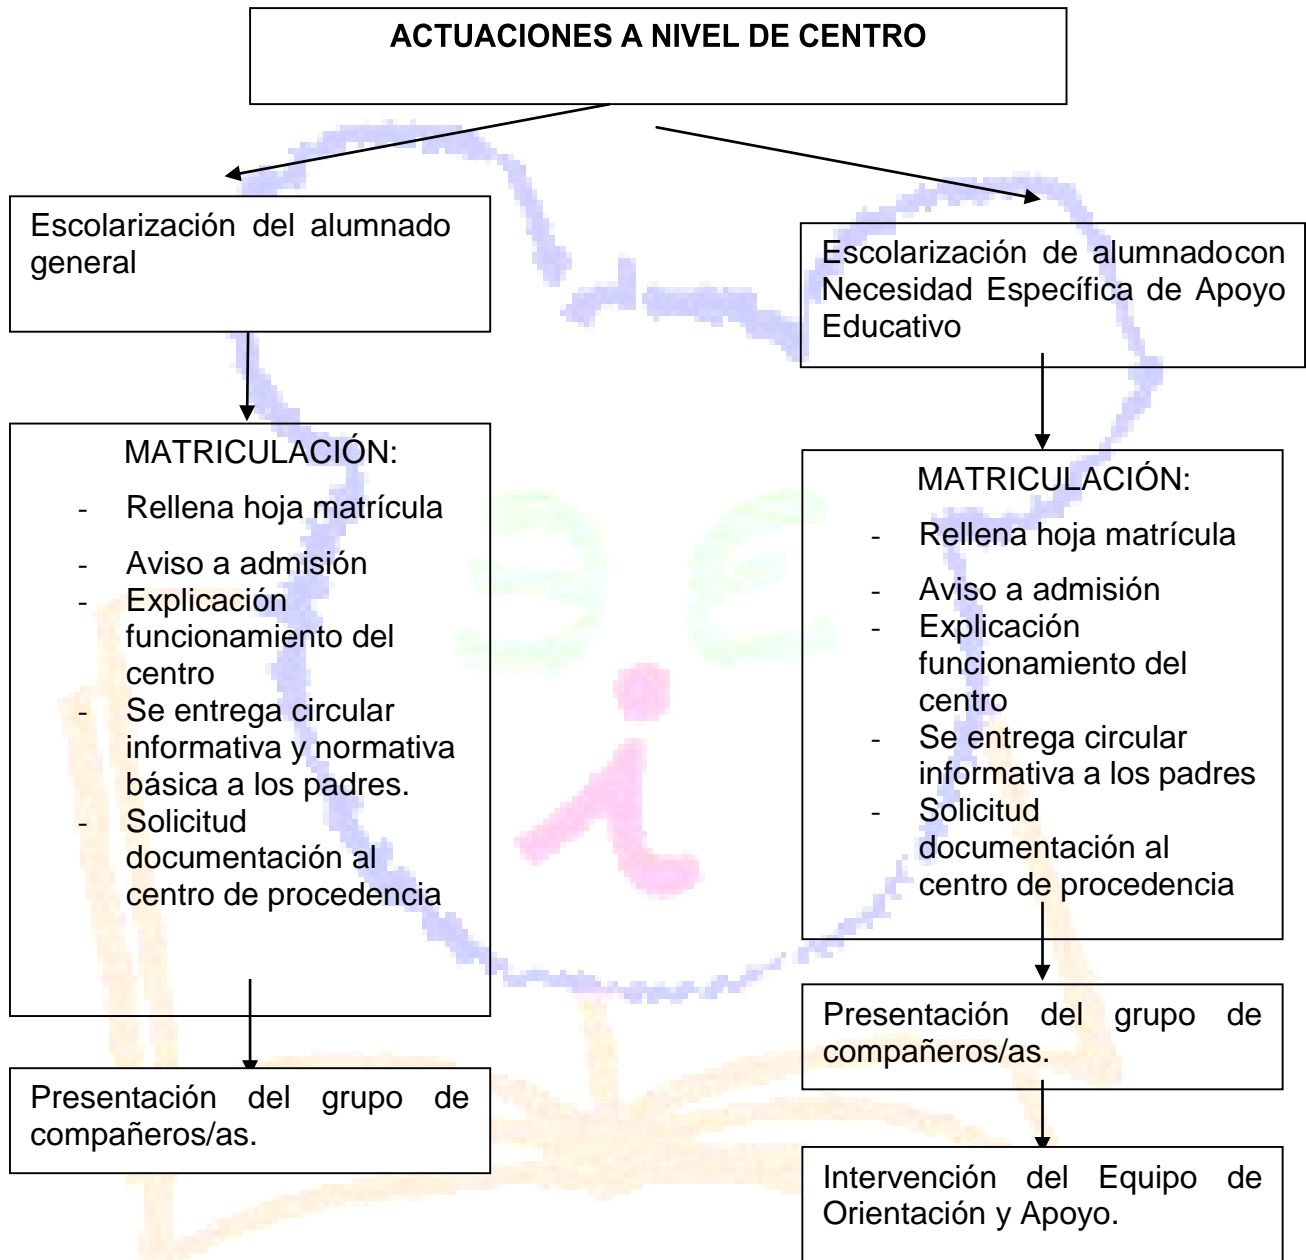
ACTUACIONES A NIVEL DE CENTRO

Escolarización del alumnado general

MATRICULACIÓN:
- Rellena hoja matrícula
- Aviso a admisión
- Explicación funcionamiento del centro
- Se entrega circular informativa y normativa básica a los padres.
- Solicitud documentación al centro de procedencia

Presentación del grupo de compañeros/as.

Escolarización de alumnadocon Necesidad Específica de Apoyo Educativo

MATRICULACIÓN:
- Rellena hoja matrícula
- Aviso a admisión
- Explicación funcionamiento del centro
- Se entrega circular informativa a los padres
- Solicitud documentación al centro de procedencia

Presentación del grupo de compañeros/as.

Intervención del Equipo de Orientación y Apoyo.